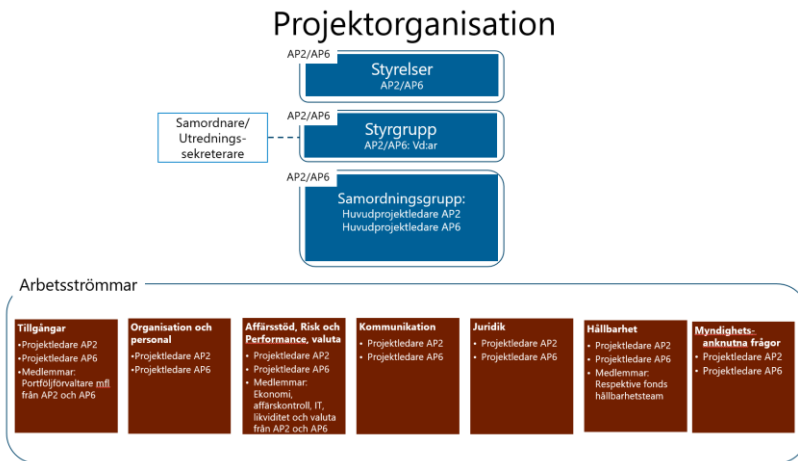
Projektorganisation

AP2/AP6
Styrelser
AP2/AP6

Samordnare/ Utredningssekreterare

AP2/AP6
Styrgrupp
AP2/AP6: Vd:ar

AP2/AP6
Samordningsgrupp:
Huvudprojektledare AP2
Huvudprojektledare AP6

Arbetsströmmar

Tillgångar
•Projektledare AP2
•Projektledare AP6
•Medlemmar: Portföljförvaltare mfl från AP2 och AP6

Organisation och personal
•Projektledare AP2
•Projektledare AP6

Affärsstöd, Risk och Performance, valuta
• Projektledare AP2
• Projektledare AP6
• Medlemmar: Ekonomi, affärskontroll, IT, likviditet och valuta från AP2 och AP6

Kommunikation
• Projektledare AP2
• Projektledare AP6

Juridik
• Projektledare AP2
• Projektledare AP6

Hållbarhet
• Projektledare AP2
• Projektledare AP6
• Medlemmar: Respektive fonds hållbarhetsteam

Myndighetsanknutna frågor
• Projektledare AP2
• Projektledare AP6